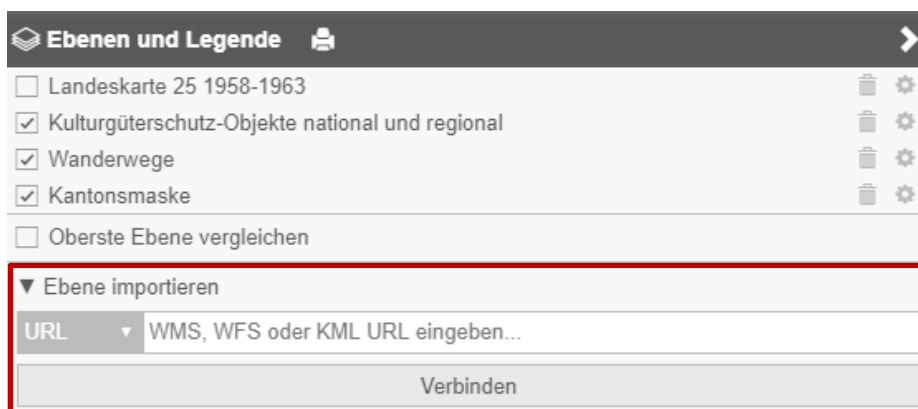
Ebenen und Legende

Landeskarte 25 1958-1963

Kulturgüterschutz-Objekte national und regional

Wanderwege

Kantonsmaske

Oberste Ebene vergleichen

▼ Ebene importieren

URL ▼ WMS, WFS oder KML URL eingeben...

Verbinden